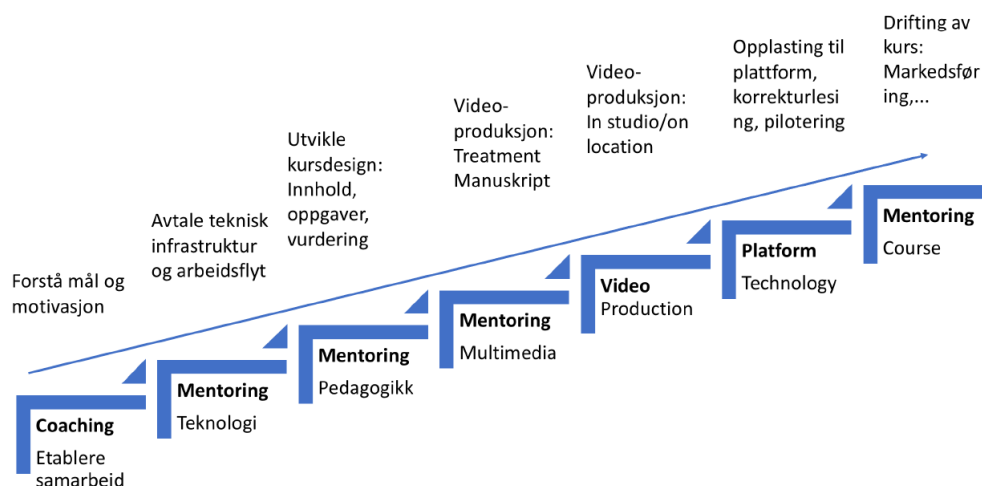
Forstå mål og motivasjon

Avtale teknisk infrastruktur og arbeidsflyt

Utvikle kursdesign: Innhold, oppgaver, vurdering

Video-produksjon: Treatment Manuskript

Video-produksjon: In studio/on location

Opplasting til plattform, korrekturlesing, pilotering

Drifting av kurs: Markedsføring,...

**Coaching**
Etablere samarbeid

**Mentoring**
Teknologi

**Mentoring**
Pedagogikk

**Mentoring**
Multimedia

**Video**
Production

**Platform**
Technology

**Mentoring**
Course